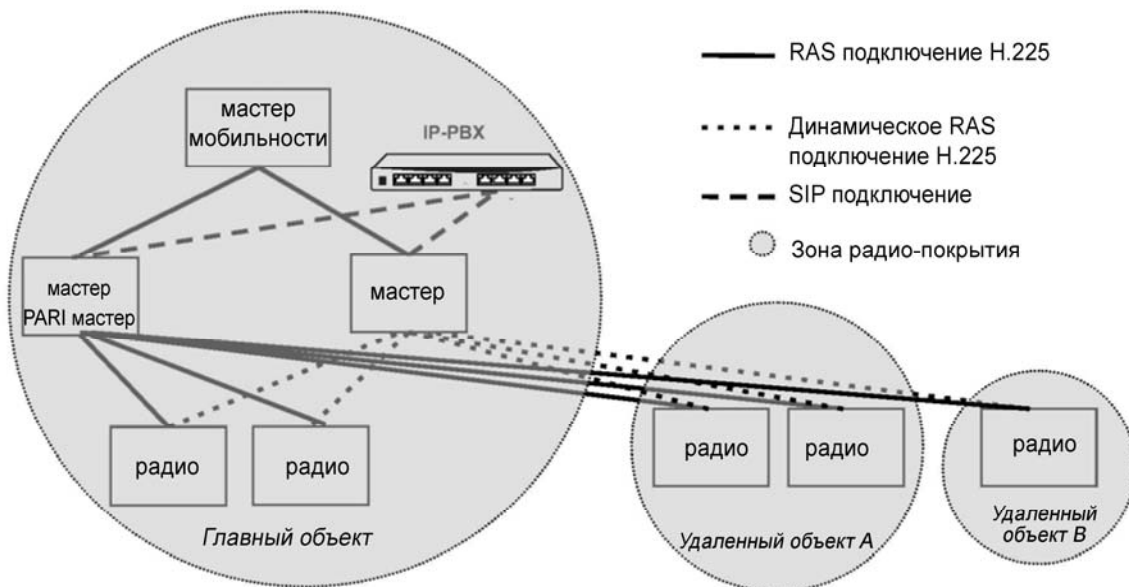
RAS подключение H.225

Динамическое RAS подключение H.225

SIP подключение

Зона радио-покрытия

мастер мобильности

IP-PBX

мастер PARI мастер

мастер

радио

радио

Главный объект

радио

радио

Удаленный объект A

радио

Удаленный объект B